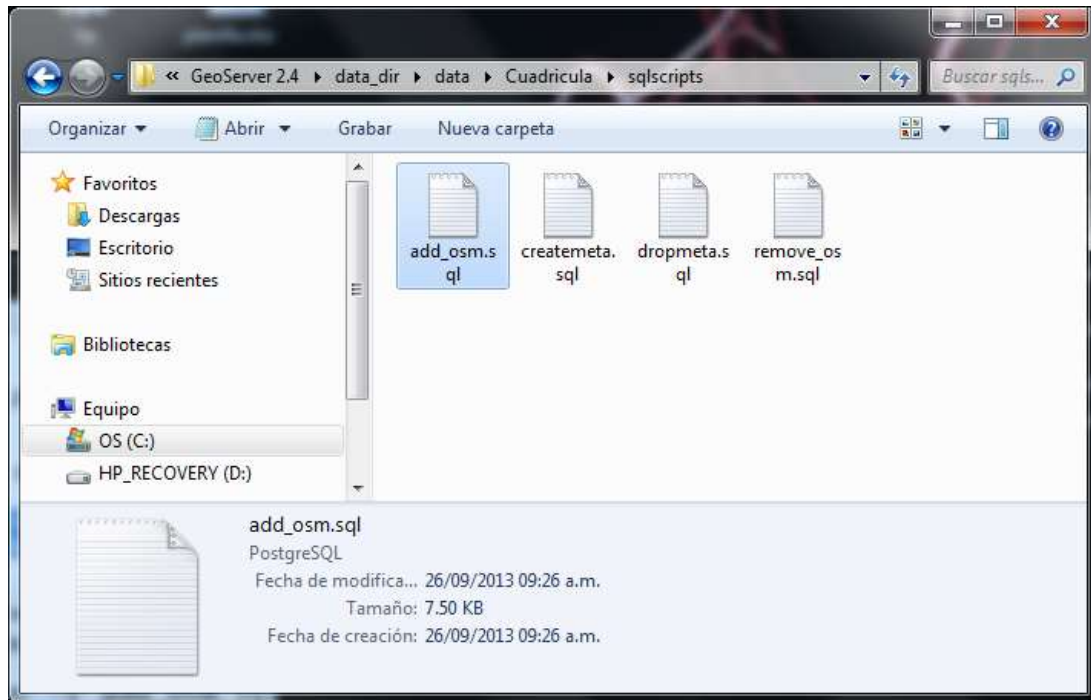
« GeoServer 2.4 ▸ data_dir ▸ data ▸ Cuadricula ▸ sqlscripts

Buscar sqls...

Organizar ▾ Abrir ▾ Grabar Nueva carpeta

Favoritos
Descargas
Escritorio
Sitios recientes

Bibliotecas

Equipo
OS (C:)
HP_RECOVERY (D:)

add_osm.sql
createmeta.sql
dropmeta.sql
remove_osm.sql

add_osm.sql
PostgreSQL
Fecha de modifica... 26/09/2013 09:26 a.m.
Tamaño: 7.50 KB
Fecha de creación: 26/09/2013 09:26 a.m.